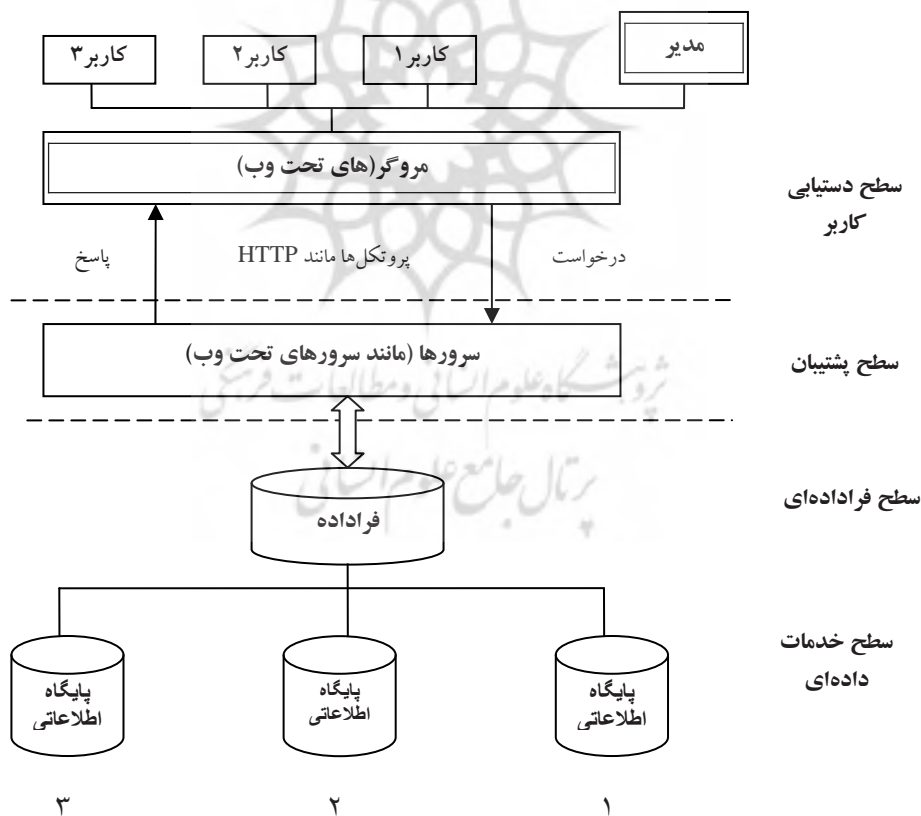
مدیر

کاربر۱

کاربر۲

کاربر۳

مروگر(های تحت وب)

سطح دستیابی کاربر

درخواست

پروتکل‌ها مانند HTTP

پاسخ

سرورها (مانند سرورهای تحت وب)

سطح پشتیبان

پژوهشگاه علوم انسانی و مطالعات فرهنگی

پرتال جامع علوم انسانی

فراداده

سطح فراداده‌ای

سطح خدمات داده‌ای

پایگاه اطلاعاتی

پایگاه اطلاعاتی

پایگاه اطلاعاتی

۱

۲

۳